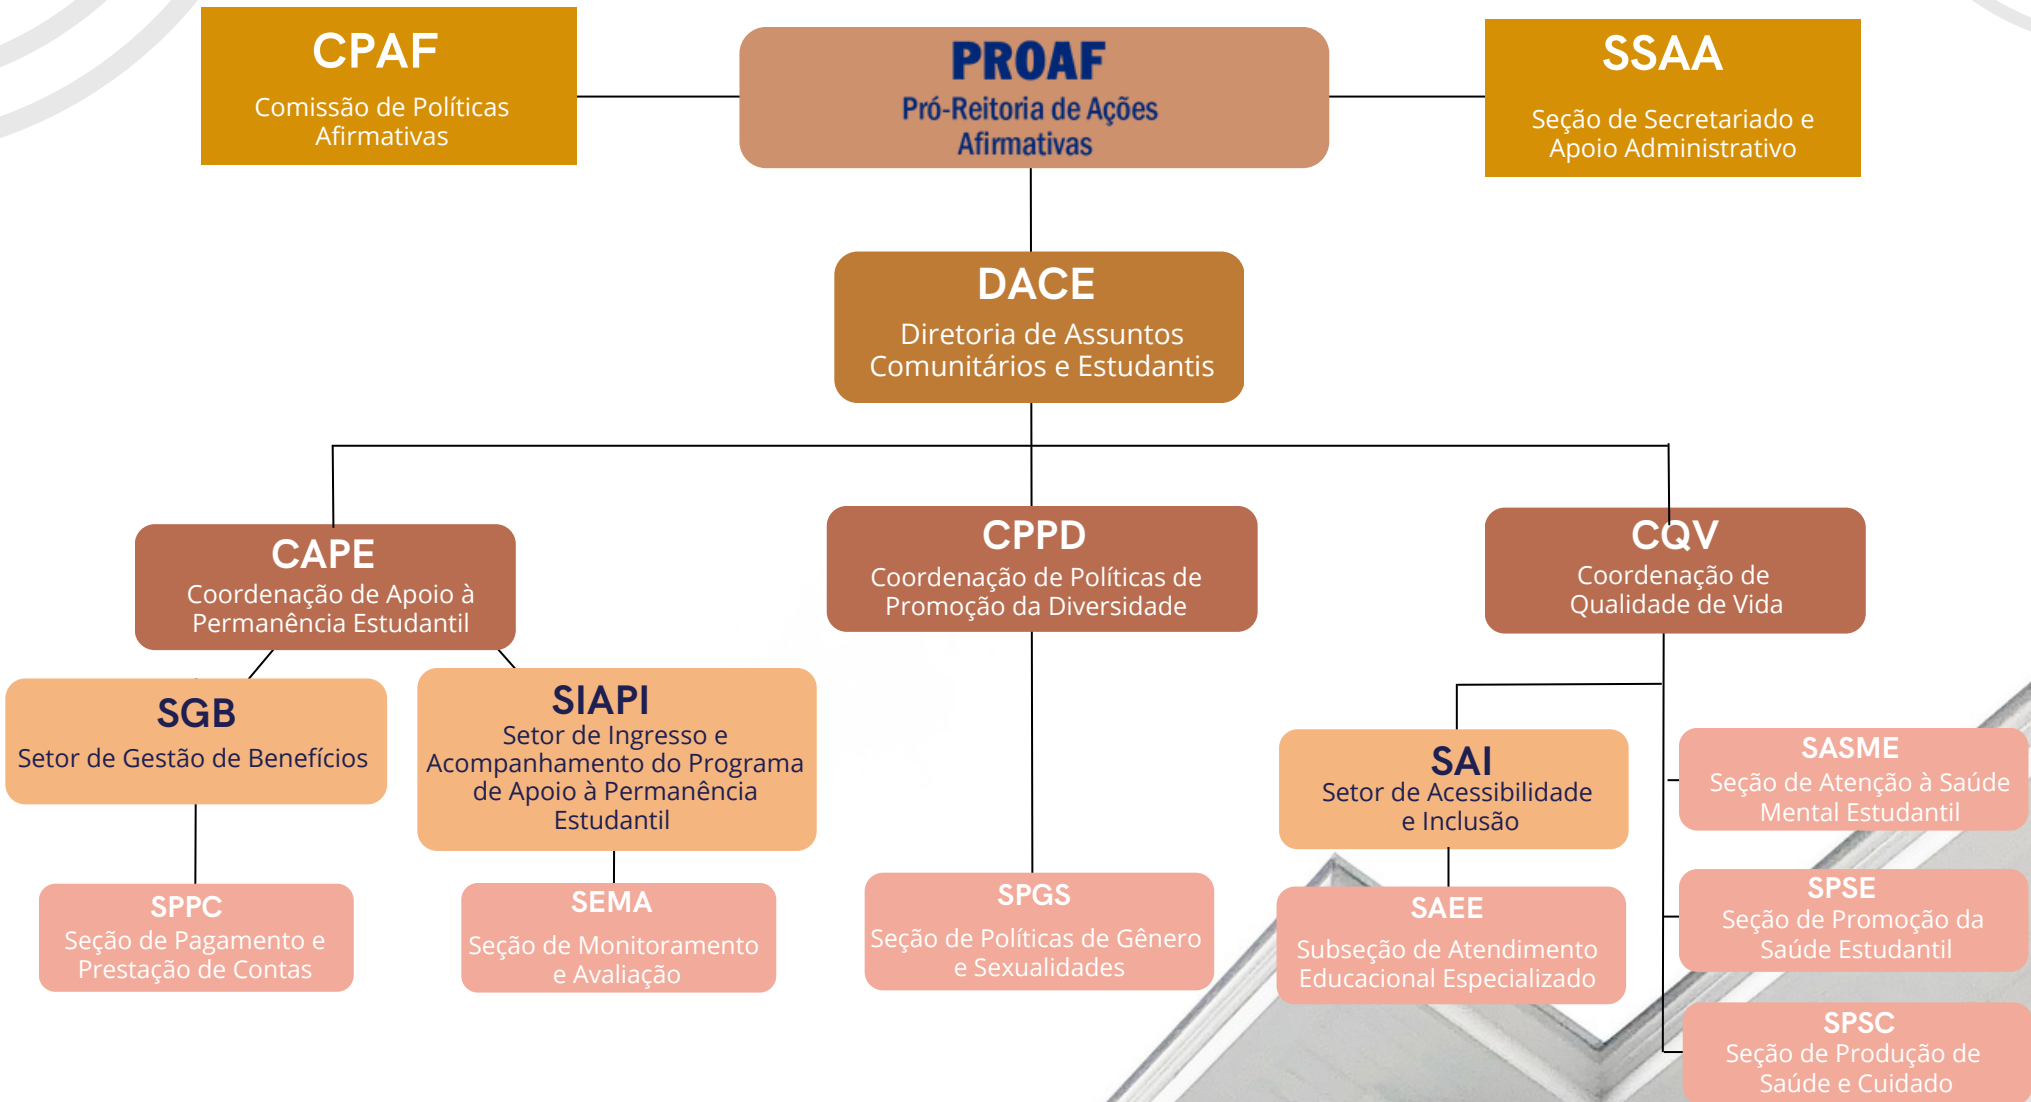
CPAF
Comissão de Políticas Afirmativas

PROAF
Pró-Reitoria de Ações Afirmativas

SSAA
Seção de Secretariado e Apoio Administrativo

DACE
Diretoria de Assuntos Comunitários e Estudantis

CAPE
Coordenação de Apoio à Permanência Estudantil

CPPD
Coordenação de Políticas de Promoção da Diversidade

CQV
Coordenação de Qualidade de Vida

SGB
Setor de Gestão de Benefícios

SIAPI
Setor de Ingresso e Acompanhamento do Programa de Apoio à Permanência Estudantil

SAI
Setor de Acessibilidade e Inclusão

SASME
Seção de Atenção à Saúde Mental Estudantil

SPPC
Seção de Pagamento e Prestação de Contas

SEMA
Seção de Monitoramento e Avaliação

SPGS
Seção de Políticas de Gênero e Sexualidades

SAEE
Subseção de Atendimento Educacional Especializado

SPSE
Seção de Promoção da Saúde Estudantil

SPSC
Seção de Produção de Saúde e Cuidado